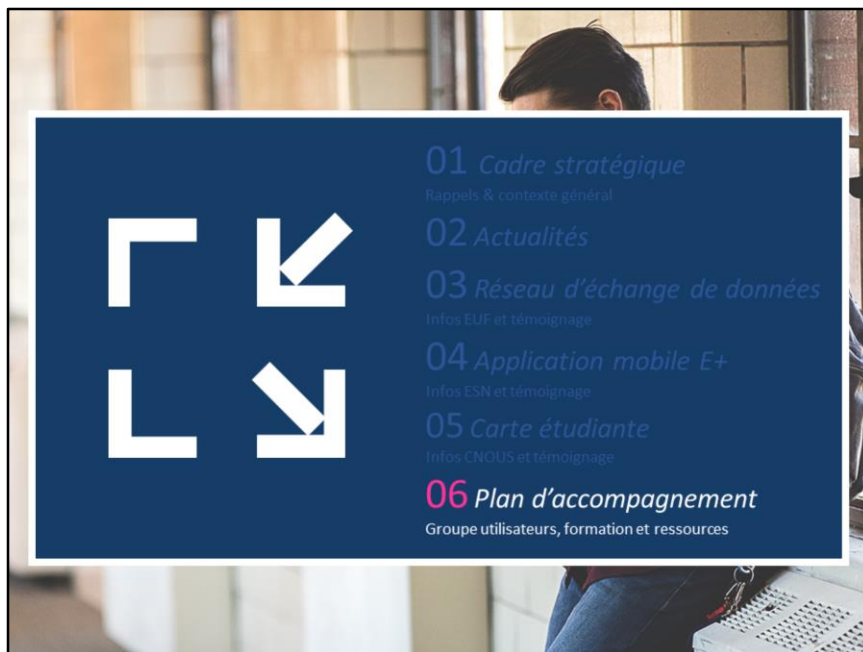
01 Cadre stratégique
Rappels & contexte général

02 Actualités

03 Réseau d'échange de données
Infos EUF et témoignage

04 Application mobile E+
Infos ESN et témoignage

05 Carte étudiante
Infos CNOUS et témoignage

06 Plan d'accompagnement
Groupe utilisateurs, formation et ressources